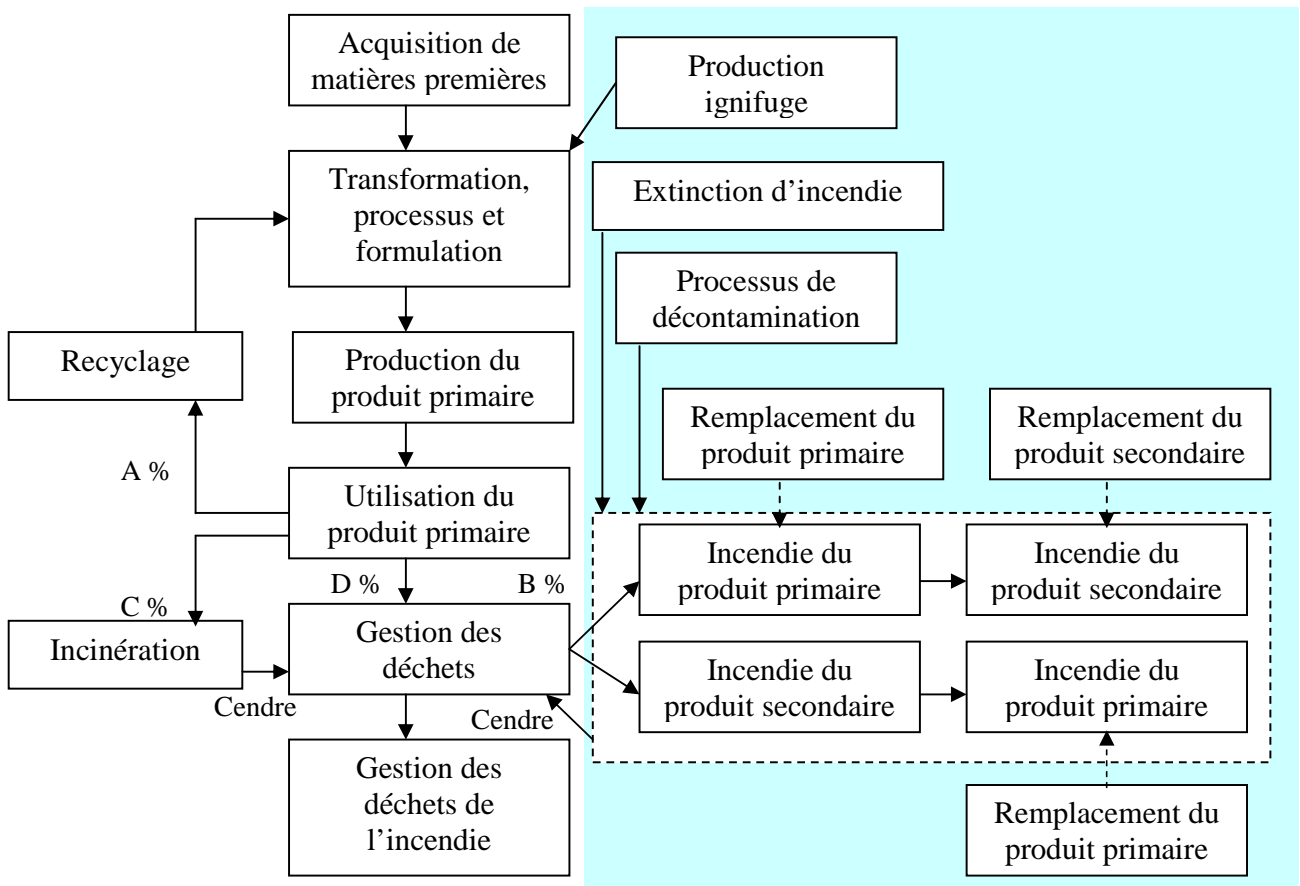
Acquisition de matières premières

Production ignifuge

Transformation, processus et formulation

Extinction d'incendie

Processus de décontamination

Recyclage

Production du produit primaire

Remplacement du produit primaire

Remplacement du produit secondaire

A %

Utilisation du produit primaire

D %

B %

C %

Incendie du produit primaire

Incendie du produit secondaire

Incinération

Gestion des déchets

Incendie du produit secondaire

Incendie du produit primaire

Cendre

Cendre

Gestion des déchets de l'incendie

Remplacement du produit primaire